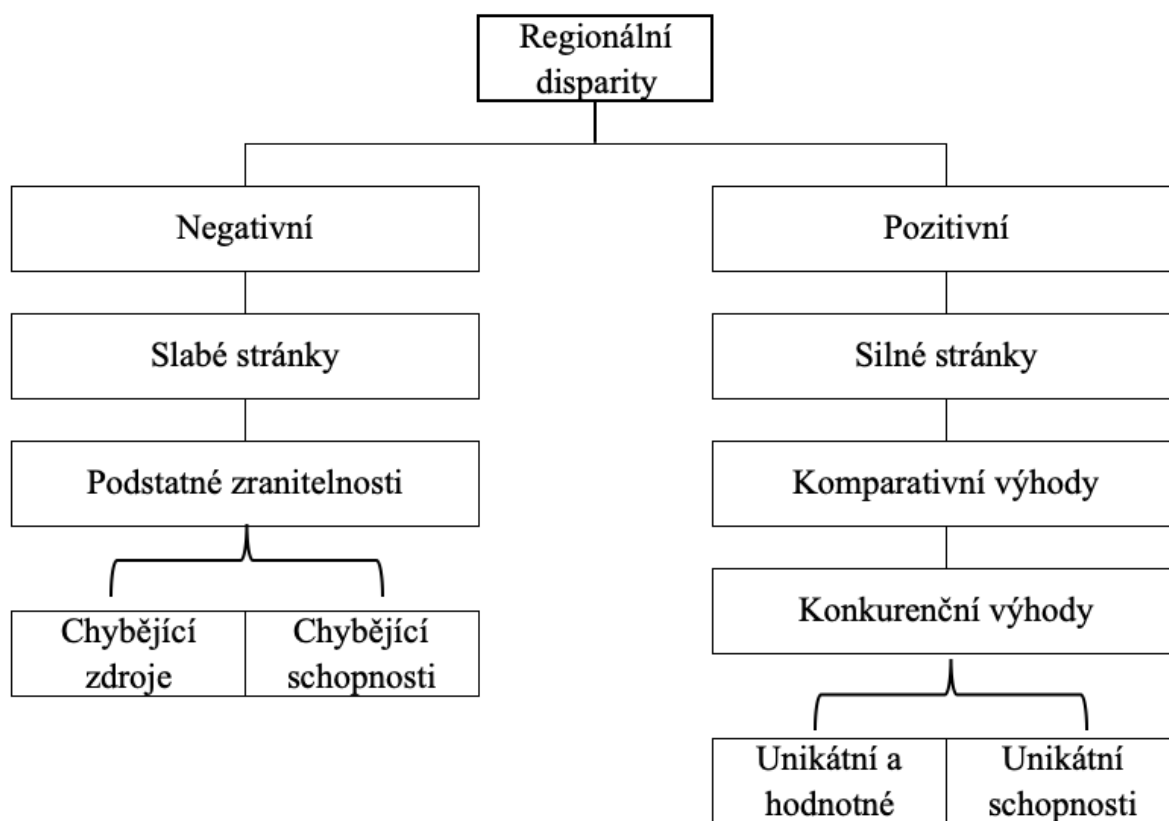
Regionální disparity

Negativní

Slabé stránky

Podstatné zranitelnosti

| Chybějící zdroje | Chybějící schopnosti |
|---|---|

Pozitivní

Silné stránky

Komparativní výhody

Konkurenční výhody

| Unikátní a hodnotné | Unikátní schopnosti |
|---|---|